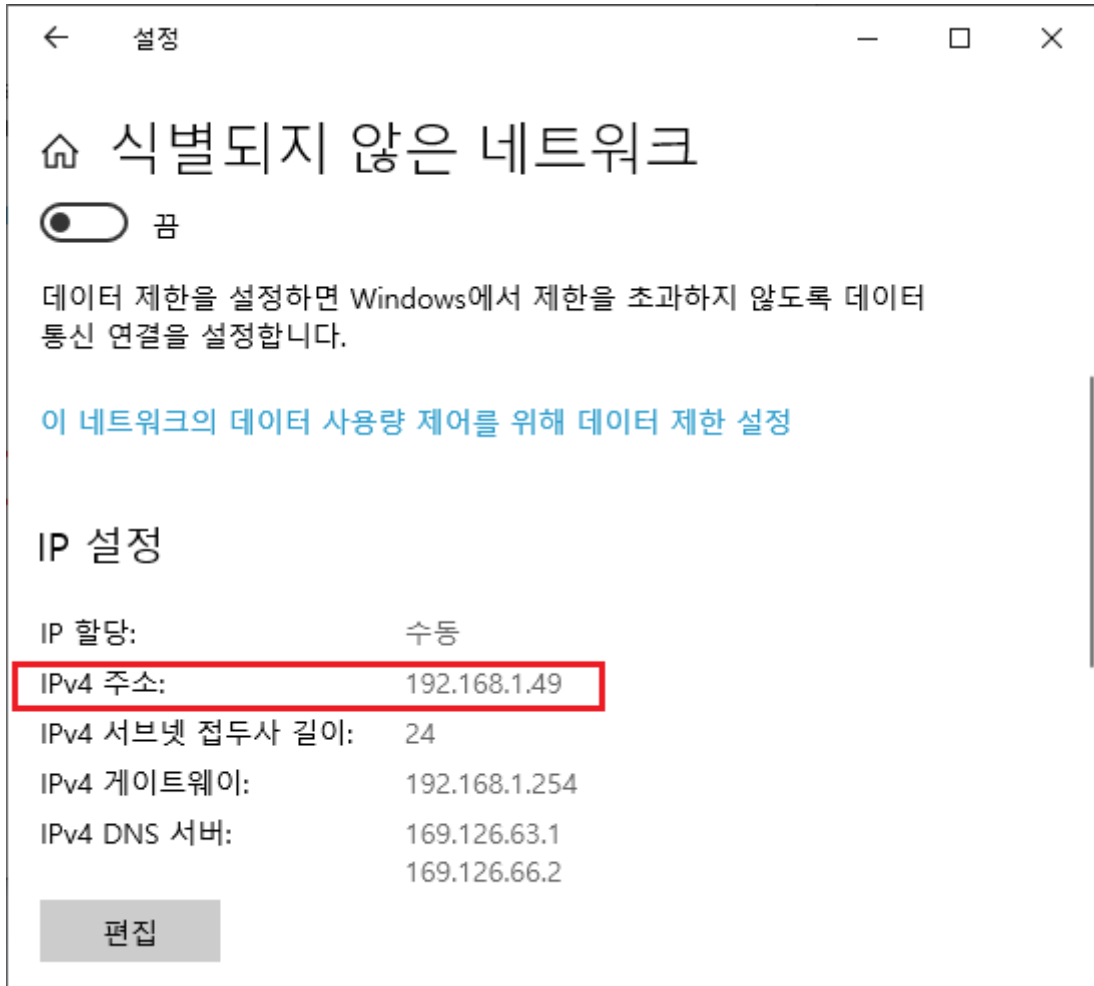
설정

식별되지 않은 네트워크

끔

데이터 제한을 설정하면 Windows에서 제한을 초과하지 않도록 데이터 통신 연결을 설정합니다.

이 네트워크의 데이터 사용량 제어를 위해 데이터 제한 설정

IP 설정

| | |
|---|---|
| IP 할당: | 수동 |
| IPv4 주소: | 192.168.1.49 |
| IPv4 서브넷 접두사 길이: | 24 |
| IPv4 게이트웨이: | 192.168.1.254 |
| IPv4 DNS 서버: | 169.126.63.1<br>169.126.66.2 |

편집